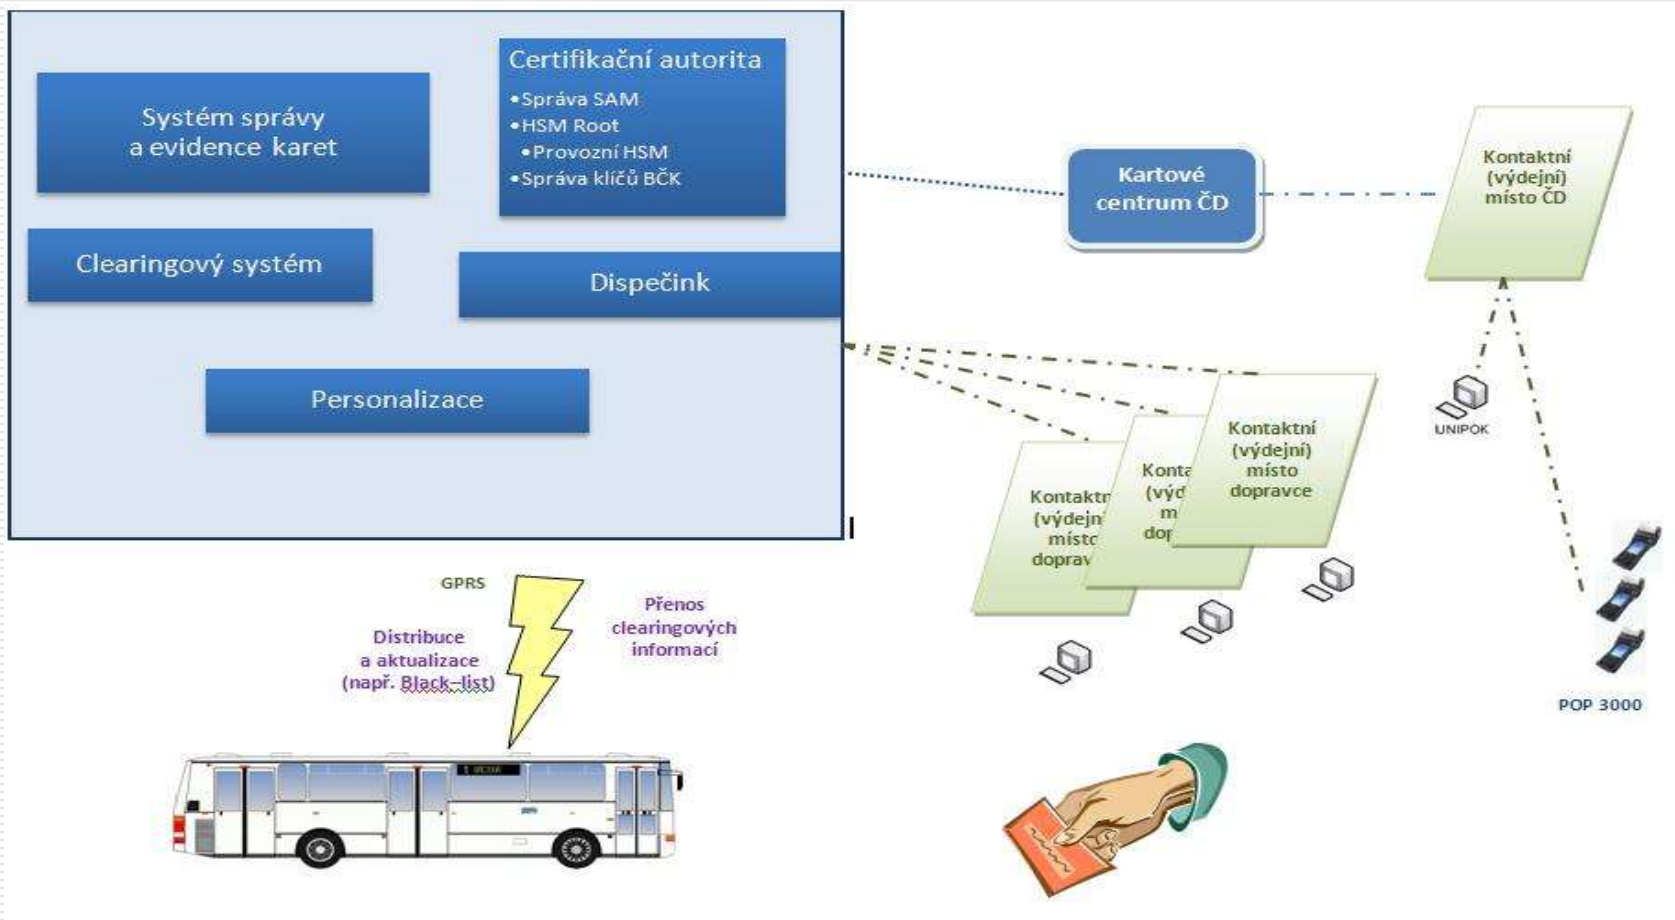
Systém správy a evidence karet

Certifikační autorita
•Správa SAM
•HSM Root
•Provozní HSM
•Správa klíčů BČK

Clearingový systém

Dispečink

Personalizace

Kartové centrum ČD

Kontaktní (výdejní) místo ČD

UNIPOK

Kontaktní (výdejní) místo dopravce

Konta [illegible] (výd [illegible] m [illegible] dop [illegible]

Kontakt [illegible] (výdejn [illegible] místo dopravc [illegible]

POP 3000

GPRS

Distribuce a aktualizace (např. Black–list)

Přenos clearingových informací